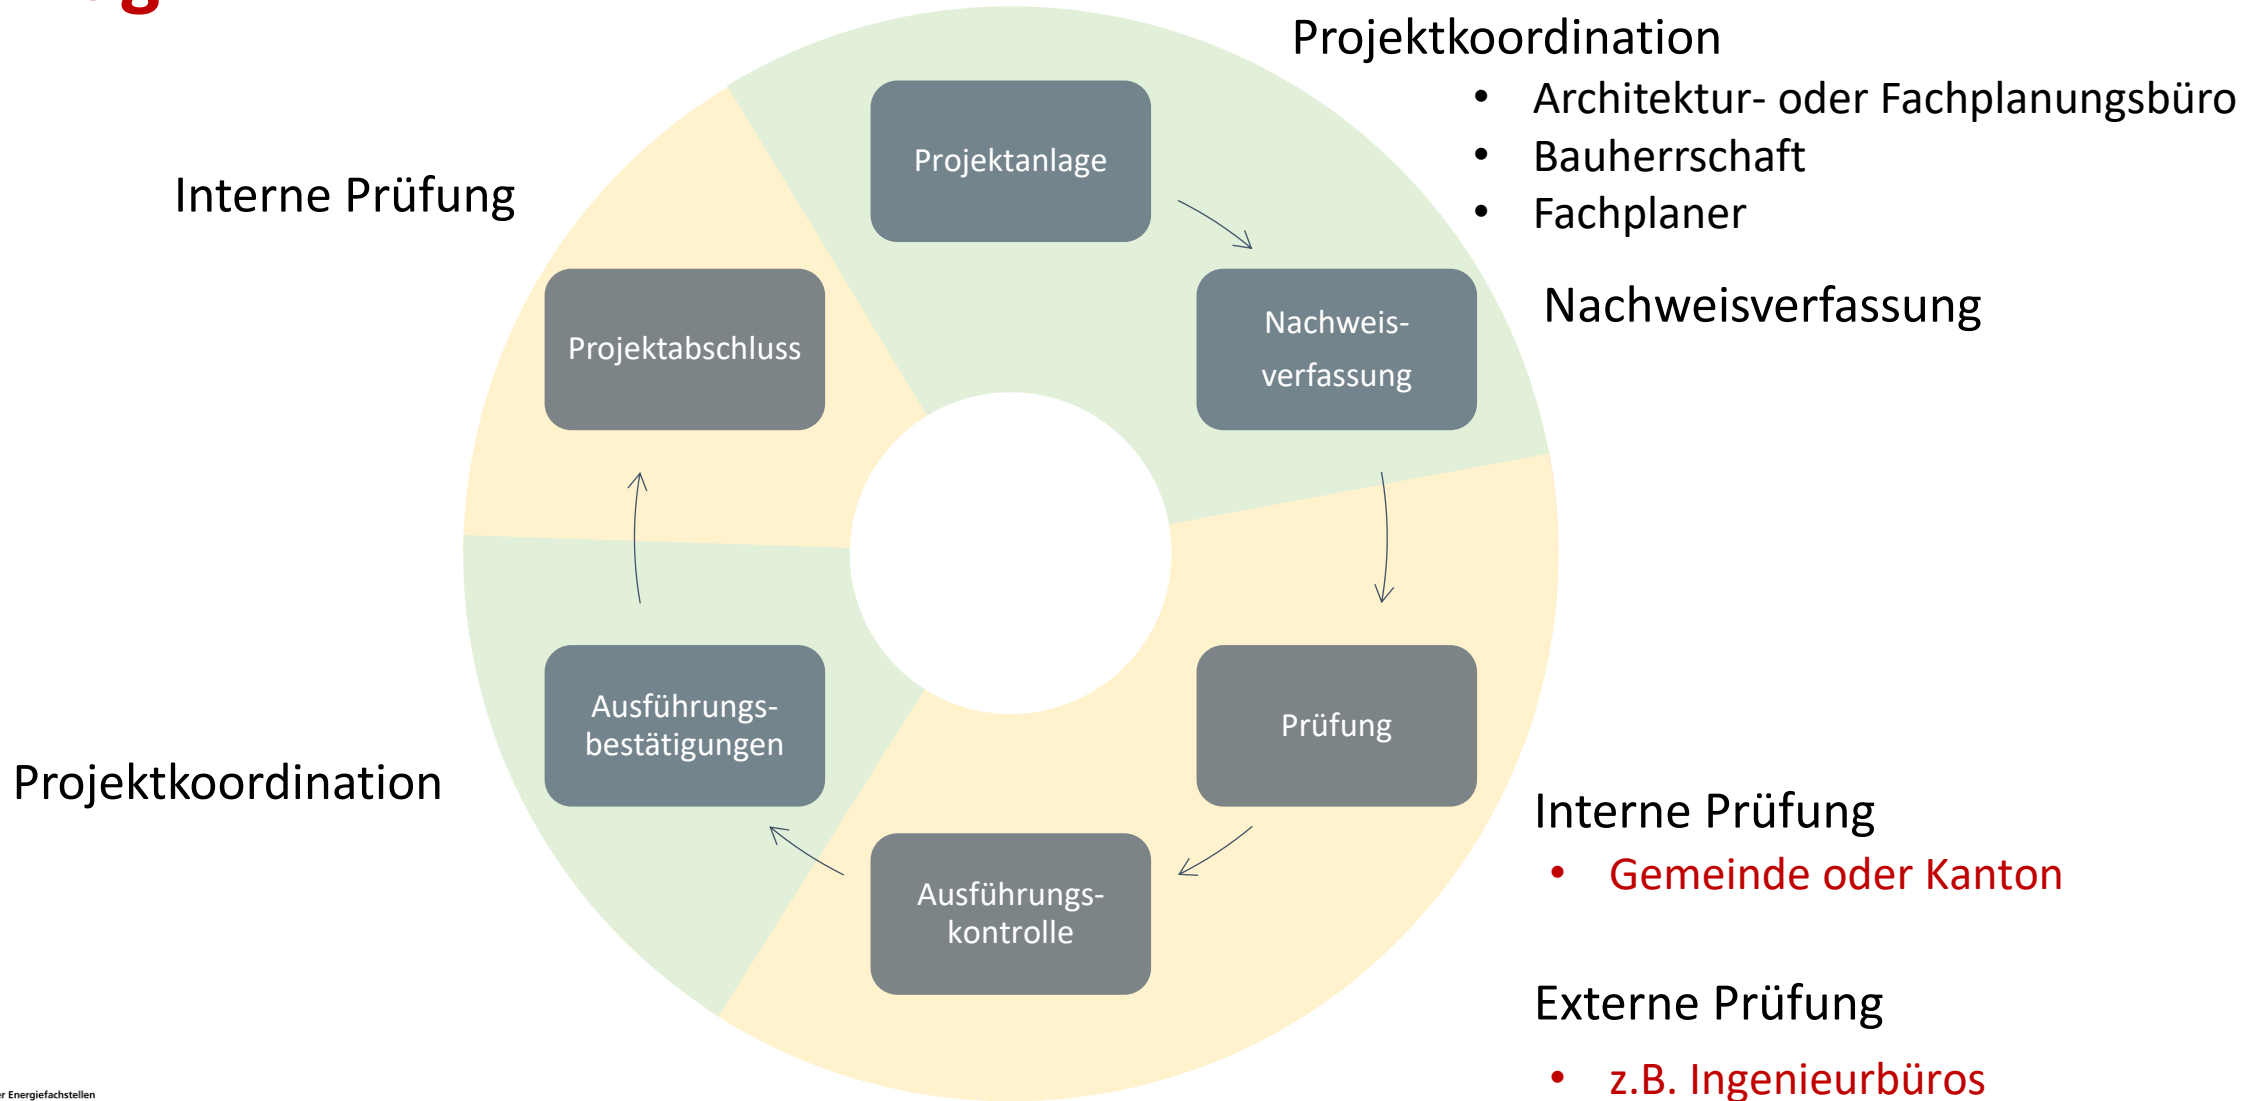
Projektkoordination
- Architektur- oder Fachplanungsbüro
- Bauherrschaft
- Fachplaner

Interne Prüfung

Projektanlage

Nachweisverfassung

Projektabschluss

Nachweisverfassung

Prüfung

Ausführungsbestätigungen

Ausführungskontrolle

Projektkoordination

Interne Prüfung
- Gemeinde oder Kanton

Externe Prüfung
- z.B. Ingenieurbüros

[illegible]r Energiefachstellen